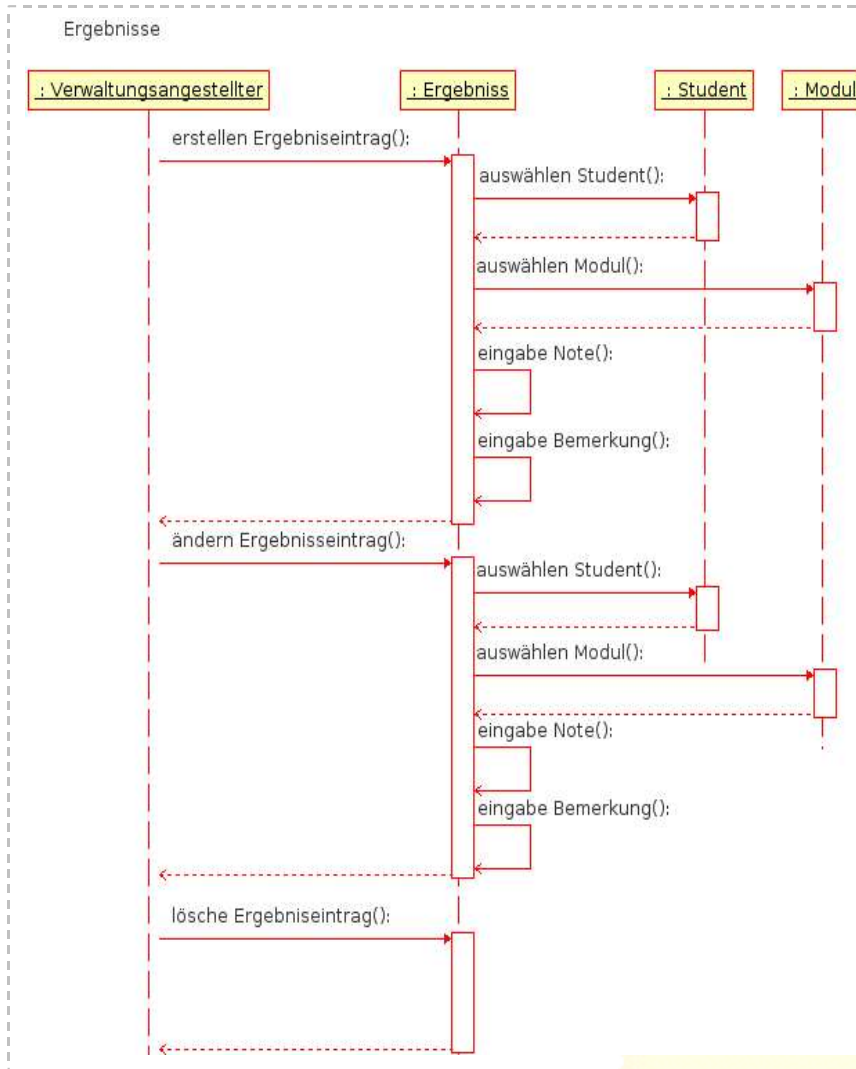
Ergebnisse

: Verwaltungsangestellter

: Ergebniss

: Student

: Modul

erstellen Ergebniseintrag():

auswählen Student():

auswählen Modul():

eingabe Note():

eingabe Bemerkung():

ändern Ergebnisseintrag():

auswählen Student():

auswählen Modul():

eingabe Note():

eingabe Bemerkung():

lösche Ergebniseintrag():